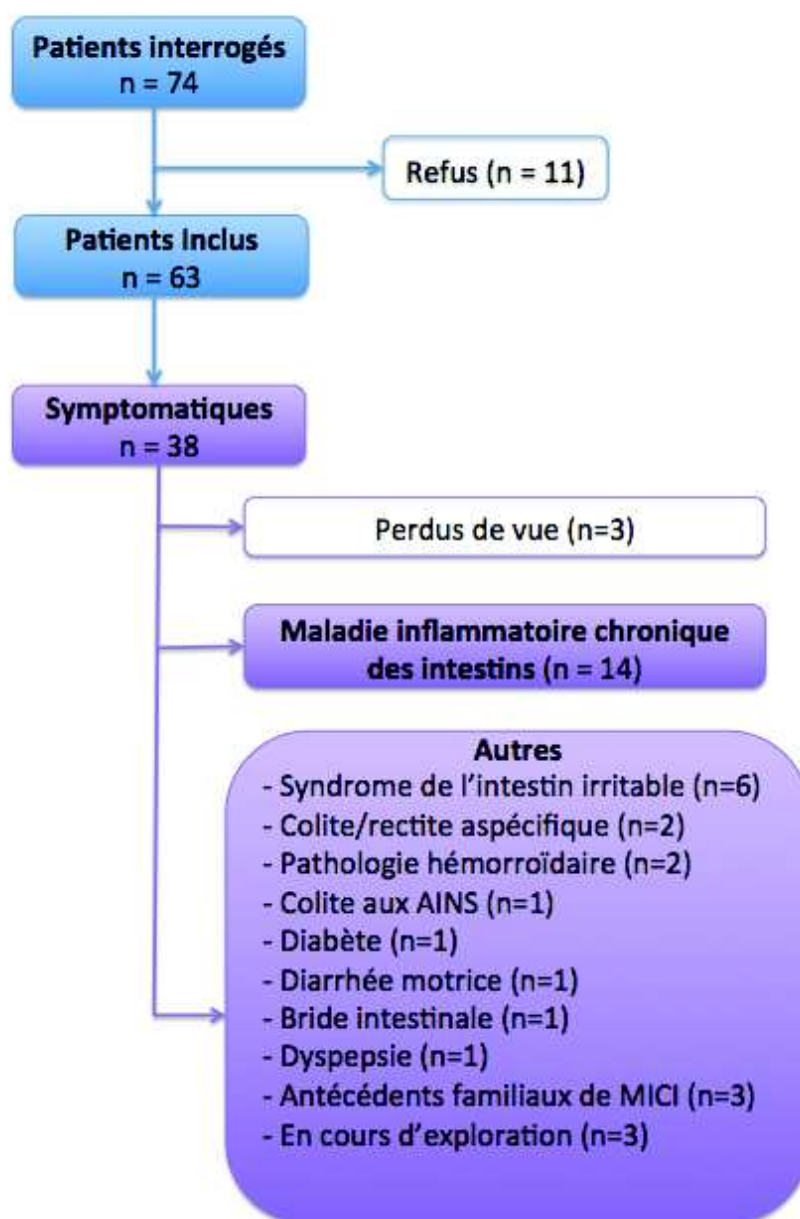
Patients interrogés
n = 74

Refus (n = 11)

Patients Inclus
n = 63

Symptomatiques
n = 38

Perdus de vue (n=3)

Maladie inflammatoire chronique des intestins (n = 14)

Autres
- Syndrome de l'intestin irritable (n=6)
- Colite/rectite aspécifique (n=2)
- Pathologie hémorroïdaire (n=2)
- Colite aux AINS (n=1)
- Diabète (n=1)
- Diarrhée motrice (n=1)
- Bride intestinale (n=1)
- Dyspepsie (n=1)
- Antécédents familiaux de MICI (n=3)
- En cours d'exploration (n=3)